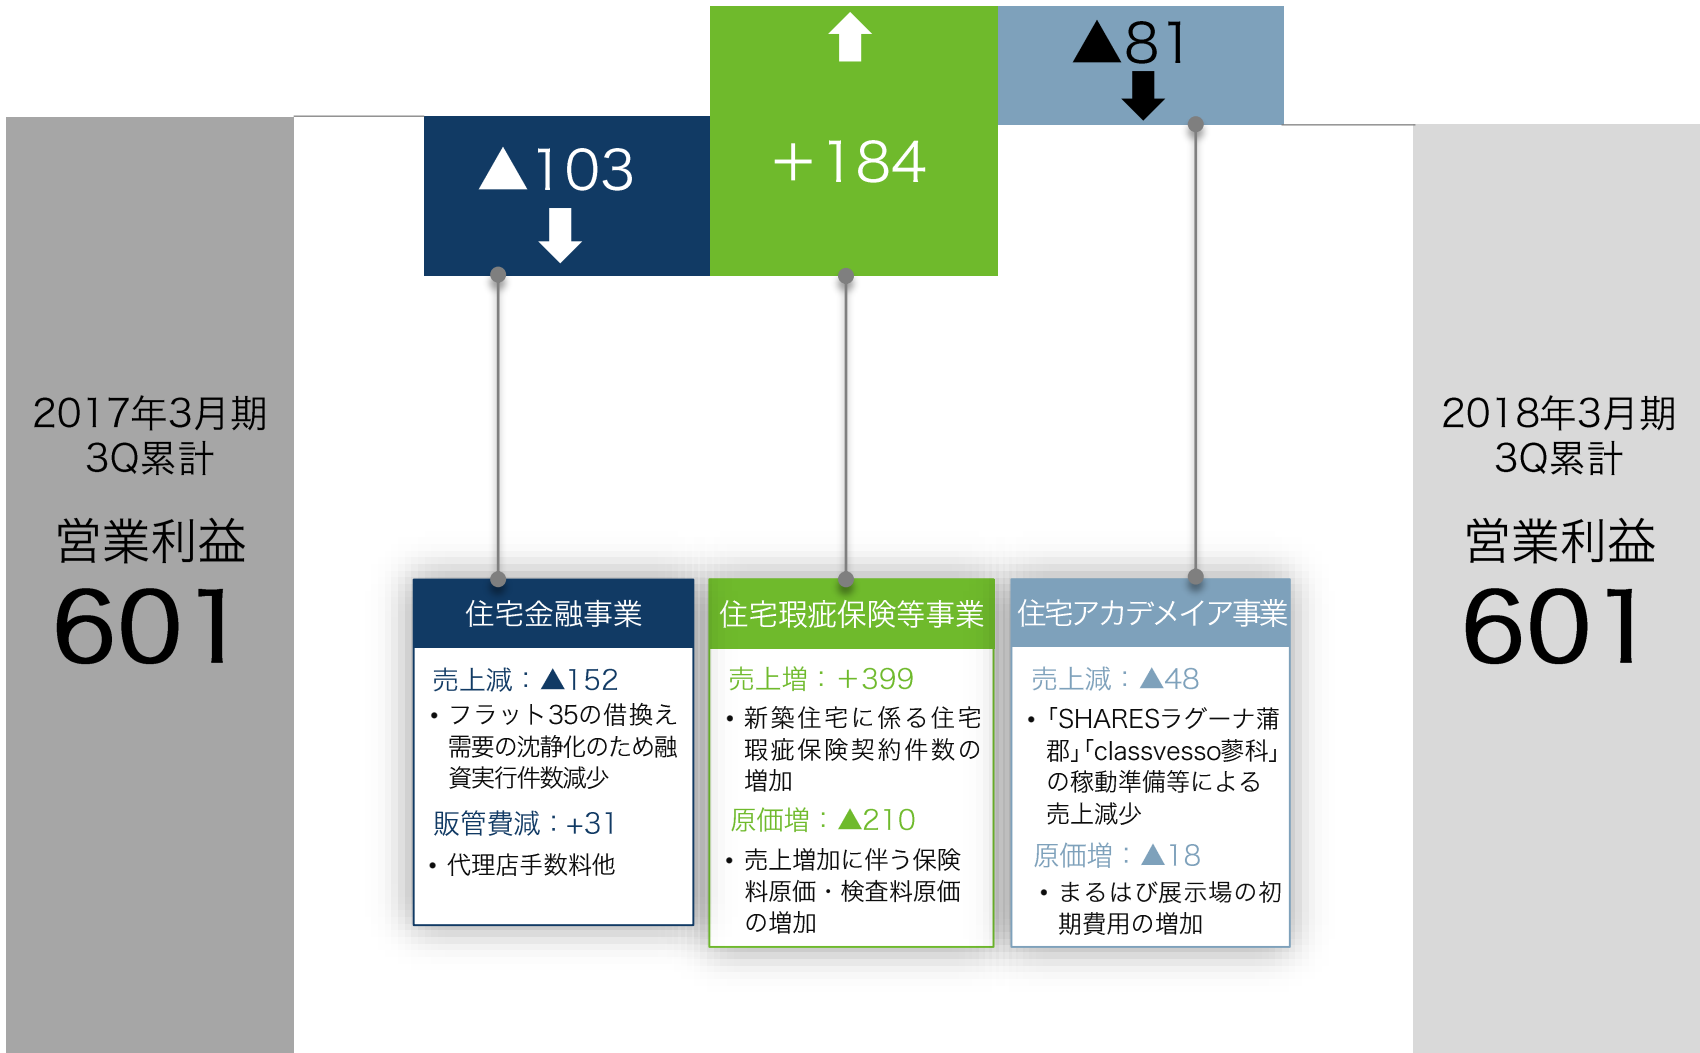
2017年3月期
3Q累計

営業利益
601

▲103

+184

▲81

2018年3月期
3Q累計

営業利益
601

住宅金融事業

売上減：▲152
• フラット35の借換え需要の沈静化のため融資実行件数減少

販管費減：+31
• 代理店手数料他

住宅瑕疵保険等事業

売上増：+399
• 新築住宅に係る住宅瑕疵保険契約件数の増加

原価増：▲210
• 売上増加に伴う保険料原価・検査料原価の増加

住宅アカデメイア事業

売上減：▲48
• 「SHARESラグーナ蒲郡」「classvesso蓼科」の稼動準備等による売上減少

原価増：▲18
• まるはび展示場の初期費用の増加